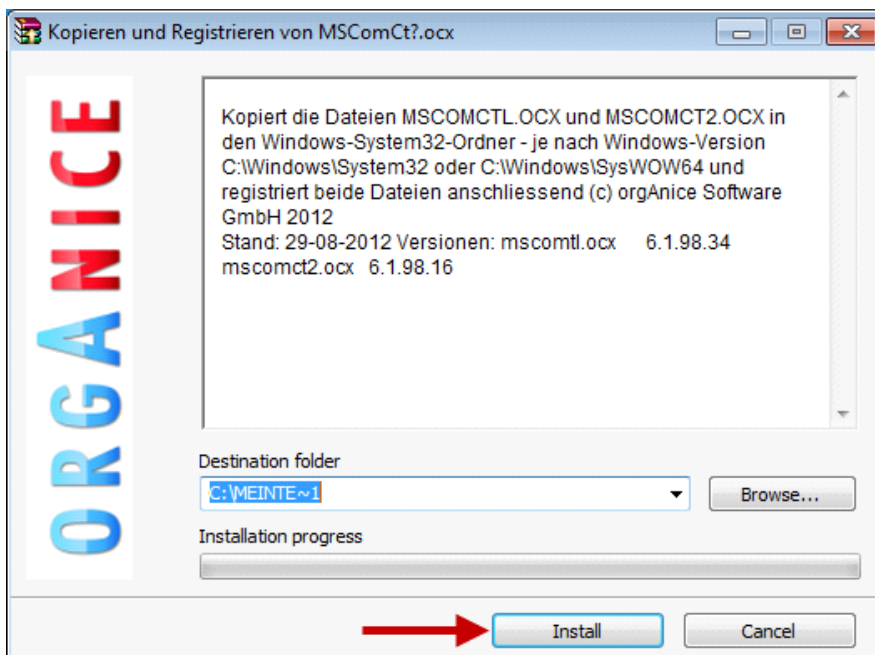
Kopieren und Registrieren von MSComCt?.ocx

ORGANICE

Kopiert die Dateien MSCOMCTL.OCX und MSCOMCT2.OCX in den Windows-System32-Ordner - je nach Windows-Version C:\Windows\System32 oder C:\Windows\SysWOW64 und registriert beide Dateien anschliessend (c) orgAnice Software GmbH 2012
Stand: 29-08-2012 Versionen: mscomtl.ocx 6.1.98.34
mscomct2.ocx 6.1.98.16

Destination folder
C:\MEINTE~1
Browse...

Installation progress

Install
Cancel